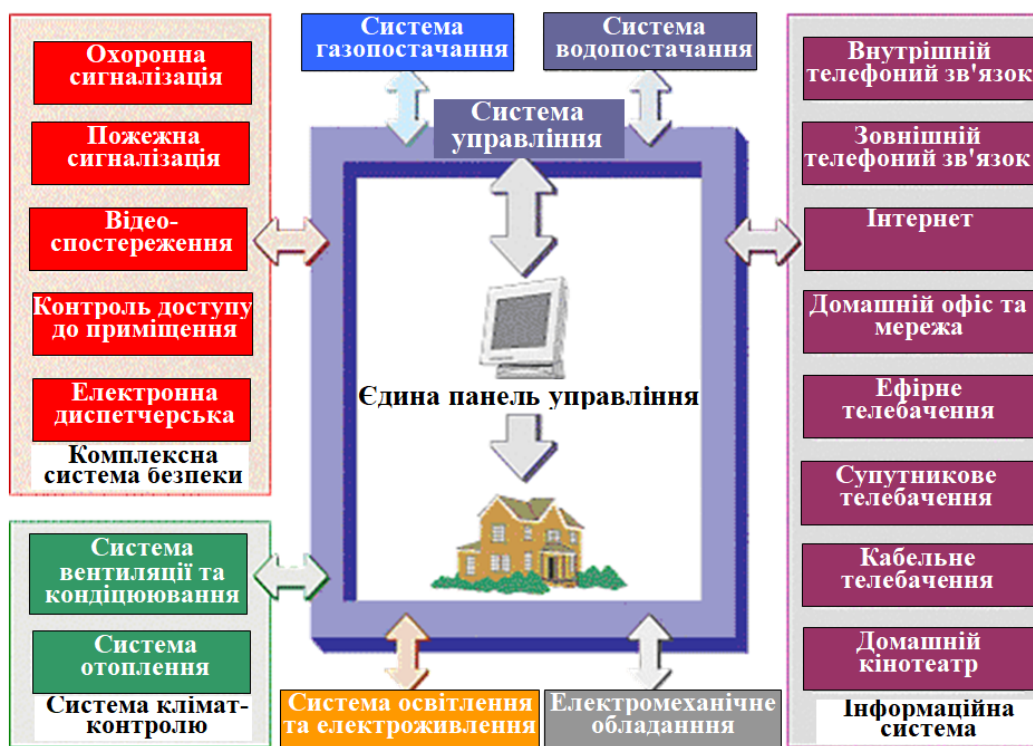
Охоронна сигналізація

Пожежна сигналізація

Відео-спостереження

Контроль доступу до приміщення

Електронна диспетчерська

Комплексна система безпеки

Система газопостачання

Система водопостачання

Система управління

Єдина панель управління

Внутрішній телефоний зв'язок

Зовнішній телефоний зв'язок

Інтернет

Домашній офіс та мережа

Ефірне телебачення

Супутникове телебачення

Кабельне телебачення

Домашній кінотеатр

Інформаційна система

Система вентиляції та кондіцюювання

Система отоплення

Система клімат-контролю

Система освітлення та електроживлення

Електромеханічне обладанння